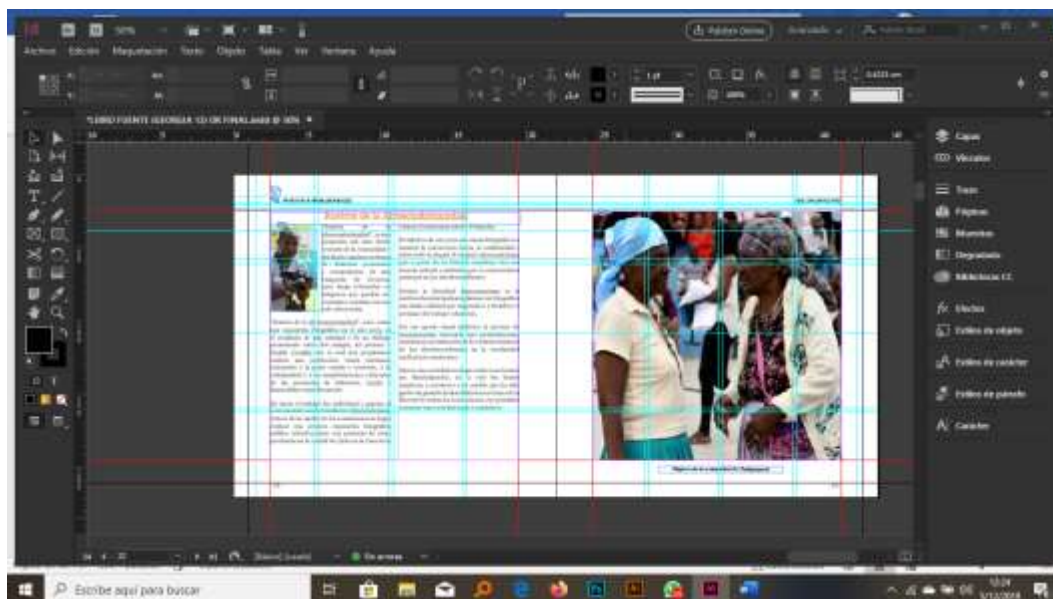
Archivo Edición Maquetación Texto Objeto Tabla Ver Ventana Ayuda

Publicar Online

*LIBRO FUENTE GEOGRAF. CD OK FINAL.indd @ 50%

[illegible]

Capas
Vínculos
Trazo
Páginas
Muestras
Degradado
Bibliotecas CC
Efectos
Estilos de objeto
Estilos de carácter
Estilos de párrafo
Carácter

Escribe aquí para buscar